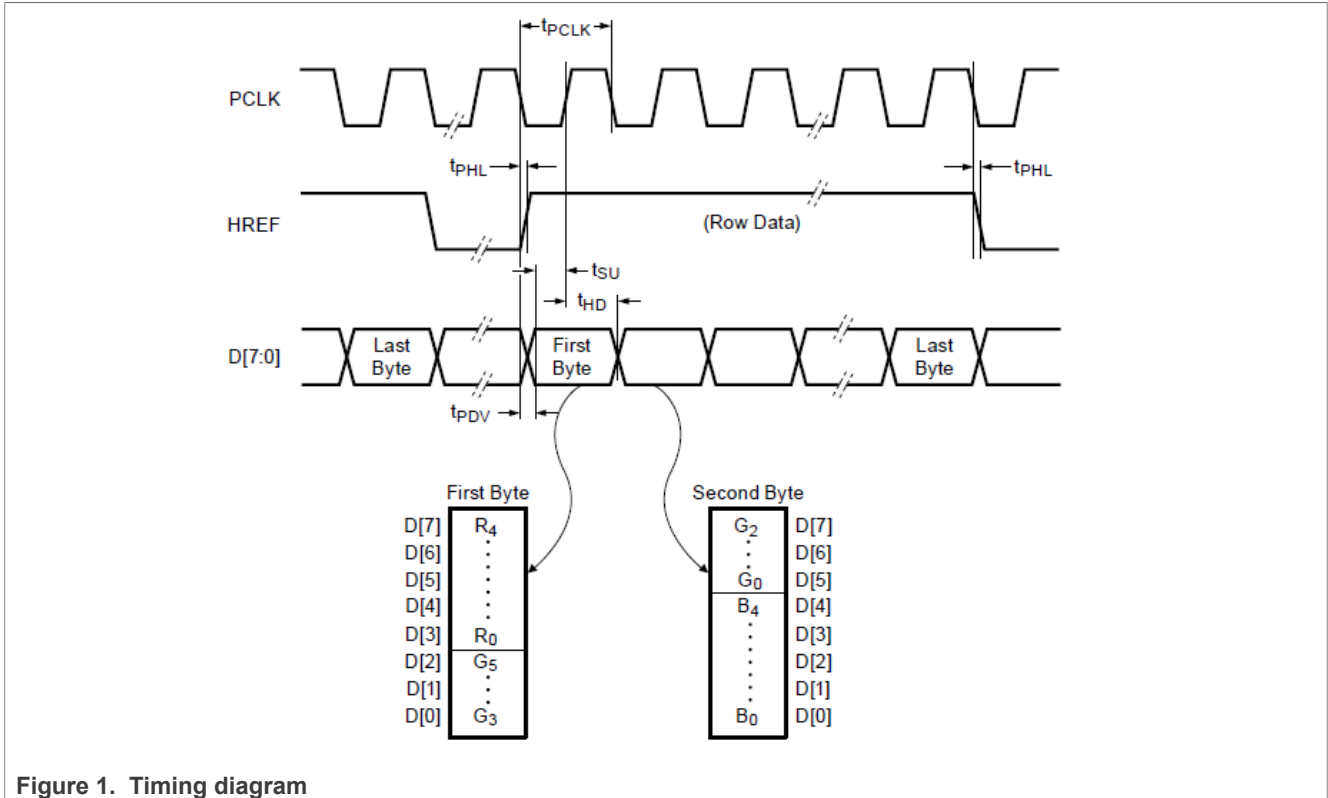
$t_{PCLK}$

PCLK

$t_{PHL}$

$t_{PHL}$

HREF

(Row Data)

$t_{SU}$

$t_{HD}$

D[7:0]

Last Byte

First Byte

Last Byte

$t_{PDV}$

First Byte

| | | |
|---|---|---|
| D[7] | $R_4$ | |
| D[6] | | |
| D[5] | | |
| D[4] | | |
| D[3] | $R_0$ | |
| D[2] | $G_5$ | |
| D[1] | | |
| D[0] | $G_3$ | |

Second Byte

| | |
|---|---|
| $G_2$ | D[7] |
| | D[6] |
| $G_0$ | D[5] |
| $B_4$ | D[4] |
| | D[3] |
| | D[2] |
| | D[1] |
| $B_0$ | D[0] |

Figure 1. Timing diagram